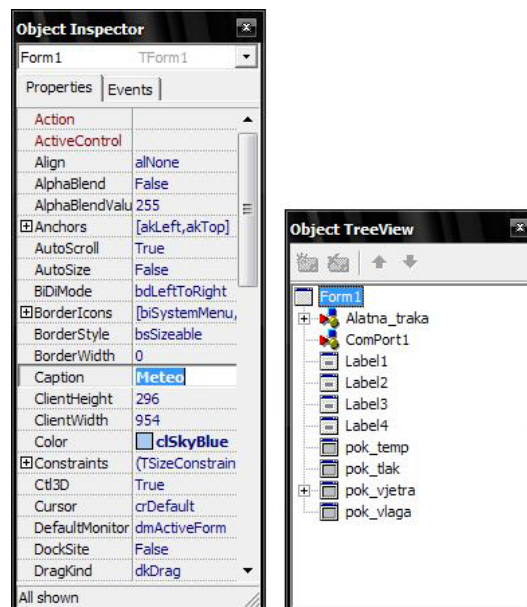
Object Inspector

Form1 TForm1

Properties | Events

| | |
|---|---|
| Action | |
| ActiveControl | |
| Align | alNone |
| AlphaBlend | False |
| AlphaBlendValu | 255 |
| ⊞Anchors | [akLeft,akTop] |
| AutoScroll | True |
| AutoSize | False |
| BiDiMode | bdLeftToRight |
| ⊞BorderIcons | [biSystemMenu, |
| BorderStyle | bsSizeable |
| BorderWidth | 0 |
| Caption | Meteo |
| ClientHeight | 296 |
| ClientWidth | 954 |
| Color | clSkyBlue |
| ⊞Constraints | (TSizeConstrain |
| Ctl3D | True |
| Cursor | crDefault |
| DefaultMonitor | dmActiveForm |
| DockSite | False |
| DragKind | dkDrag |

All shown

Object TreeView

Form1
Alatna_traka
ComPort1
Label1
Label2
Label3
Label4
pok_temp
pok_tlak
pok_vjetra
pok_vlaga